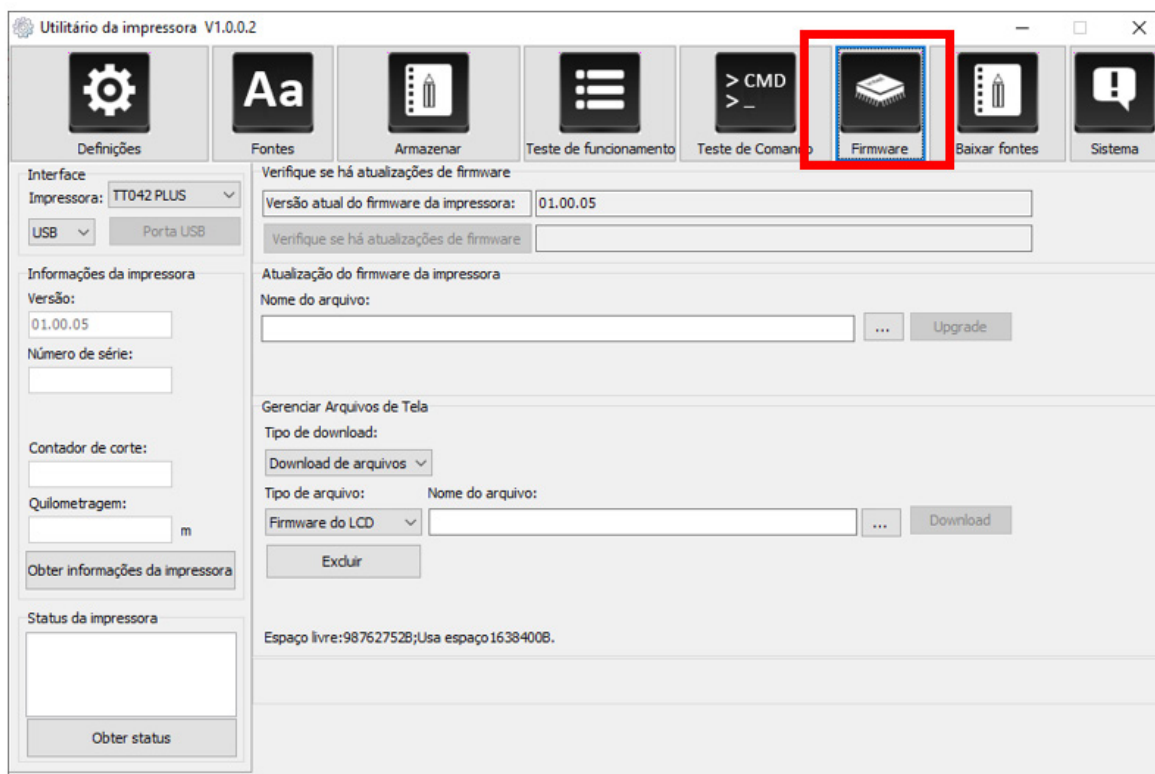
Utilitário da impressora V1.0.0.2

Aa

> CMD
> _

Definições
Fontes
Armazenar
Teste de funcionamento
Teste de Comando
Firmware
Baixar fontes
Sistema

Interface
Impressora: TT042 PLUS
USB
Porta USB

Informações da impressora
Versão:
01.00.05
Número de série:

Contador de corte:

Quilometragem:
m

Obter informações da impressora

Status da impressora

Obter status

Verifique se há atualizações de firmware
Versão atual do firmware da impressora: 01.00.05
Verifique se há atualizações de firmware

Atualização do firmware da impressora
Nome do arquivo:
...
Upgrade

Gerenciar Arquivos de Tela
Tipo de download:
Download de arquivos
Tipo de arquivo:
Nome do arquivo:
Firmware do LCD
...
Download
Excluir

Espaço livre:98762752B;Usa espaço1638400B.